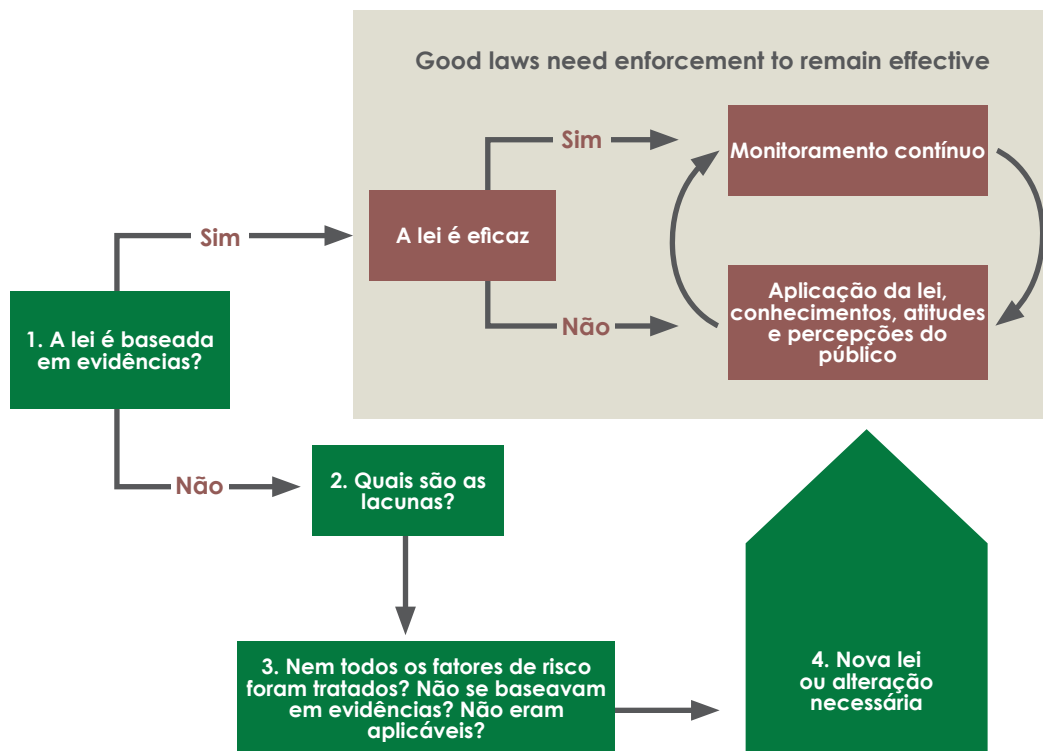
Good laws need enforcement to remain effective

1. A lei é baseada em evidências?

Sim

A lei é eficaz

Sim

Monitoramento contínuo

Não

Aplicação da lei, conhecimentos, atitudes e percepções do público

Não

2. Quais são as lacunas?

3. Nem todos os fatores de risco foram tratados? Não se baseavam em evidências? Não eram aplicáveis?

4. Nova lei ou alteração necessária